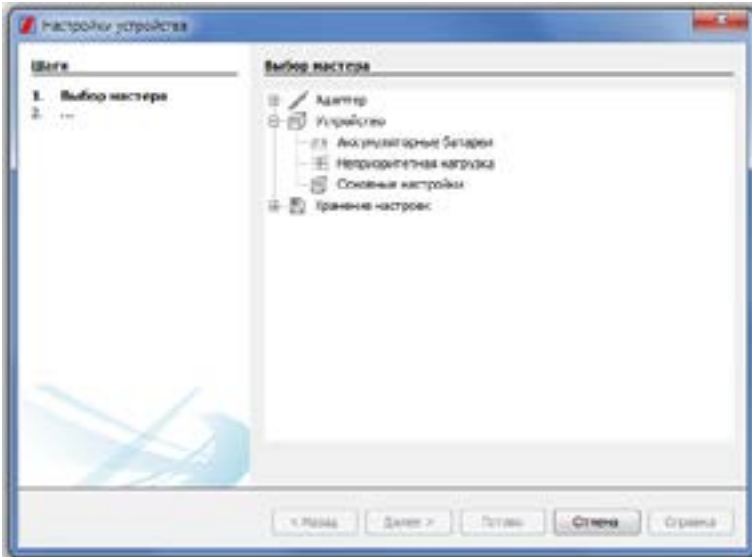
Настройки устройства

Шаги

1. Выбор мастера
2. ...

Выбор мастера

Адаптер
Устройство
Аккумуляторные батареи
Неприоритетная нагрузка
Основные настройки
Хранение настроек

< Назад
Далее >
Готово
Отмена
Справка